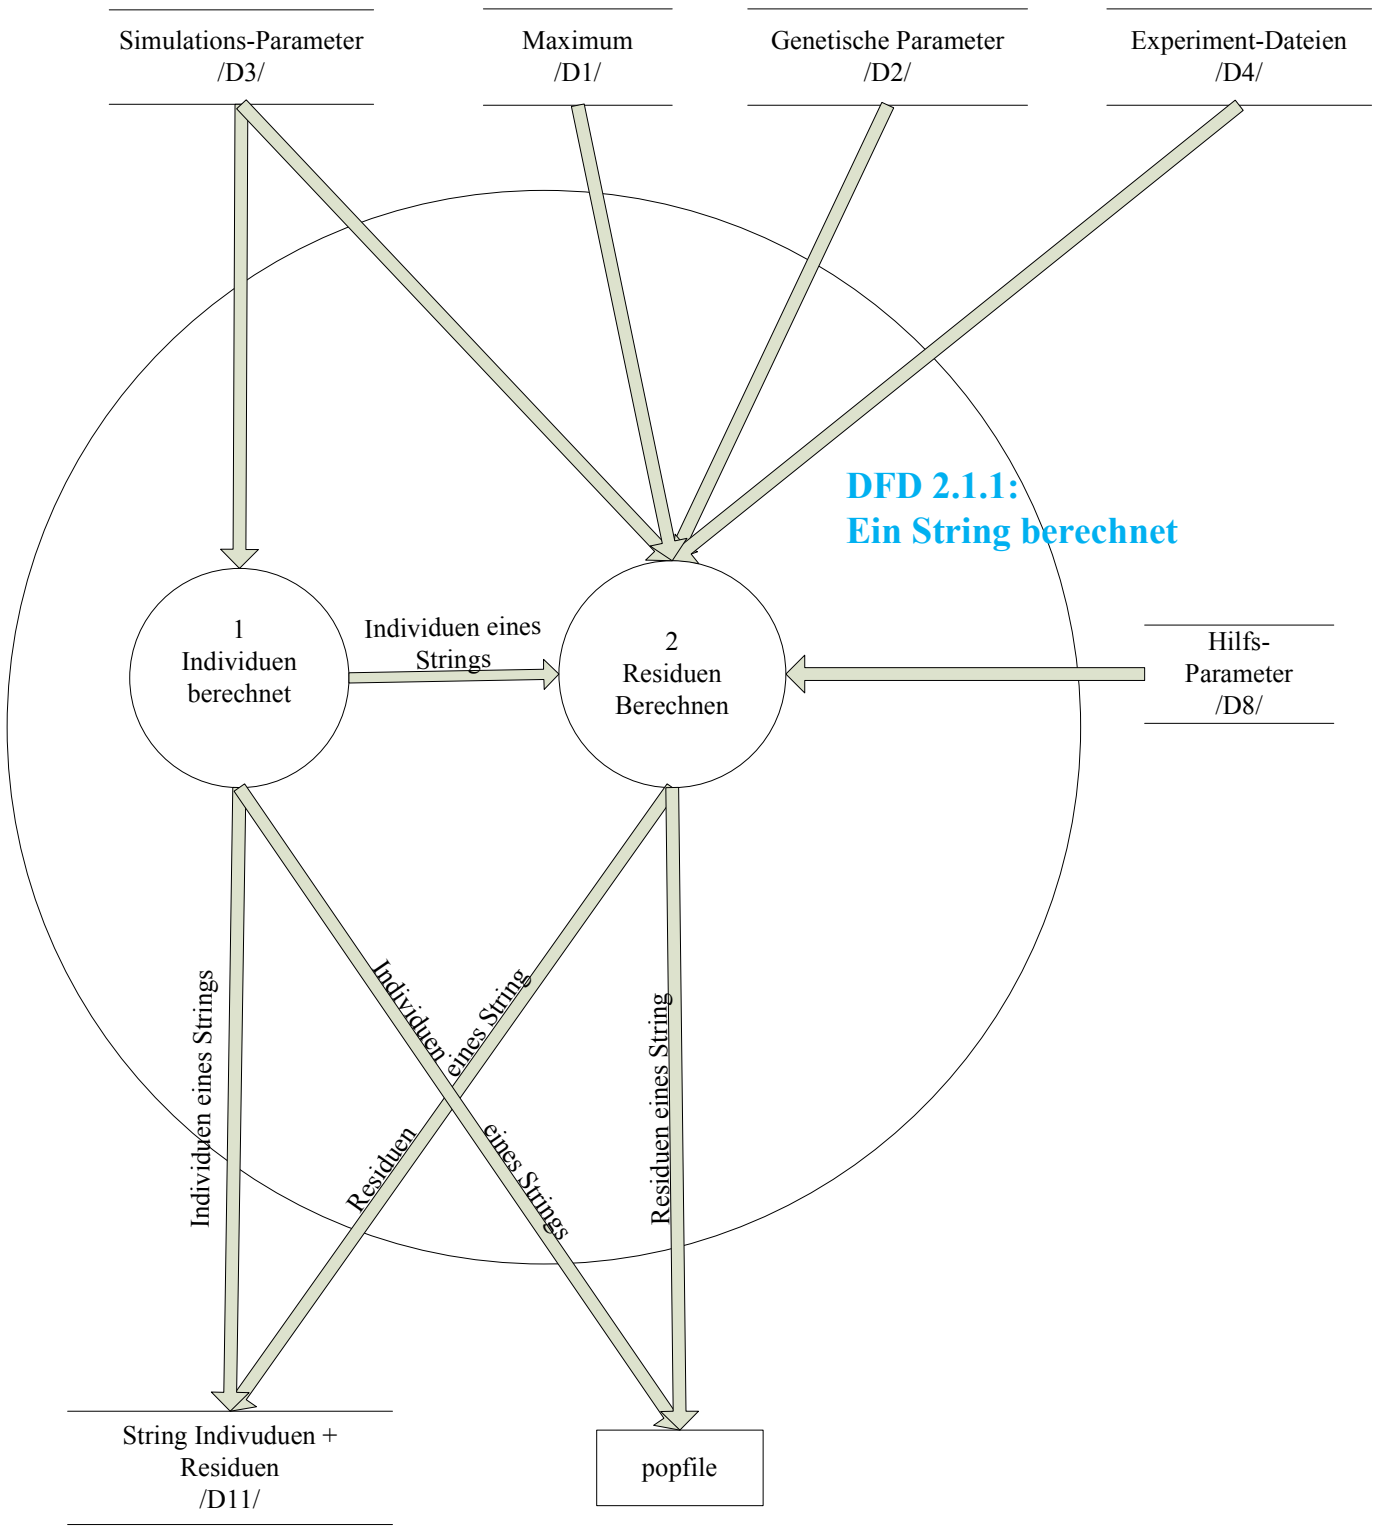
Simulations-Parameter
/D3/

Maximum
/D1/

Genetische Parameter
/D2/

Experiment-Dateien
/D4/

DFD 2.1.1:
Ein String berechnet

1
Individuen
berechnet

Individuen eines Strings

2
Residuen
Berechnen

Hilfs-
Parameter
/D8/

Individuen eines Strings

Individuen eines Strings

Residuen eines String

Residuen eines String

String Indivuduen +
Residuen
/D11/

popfile